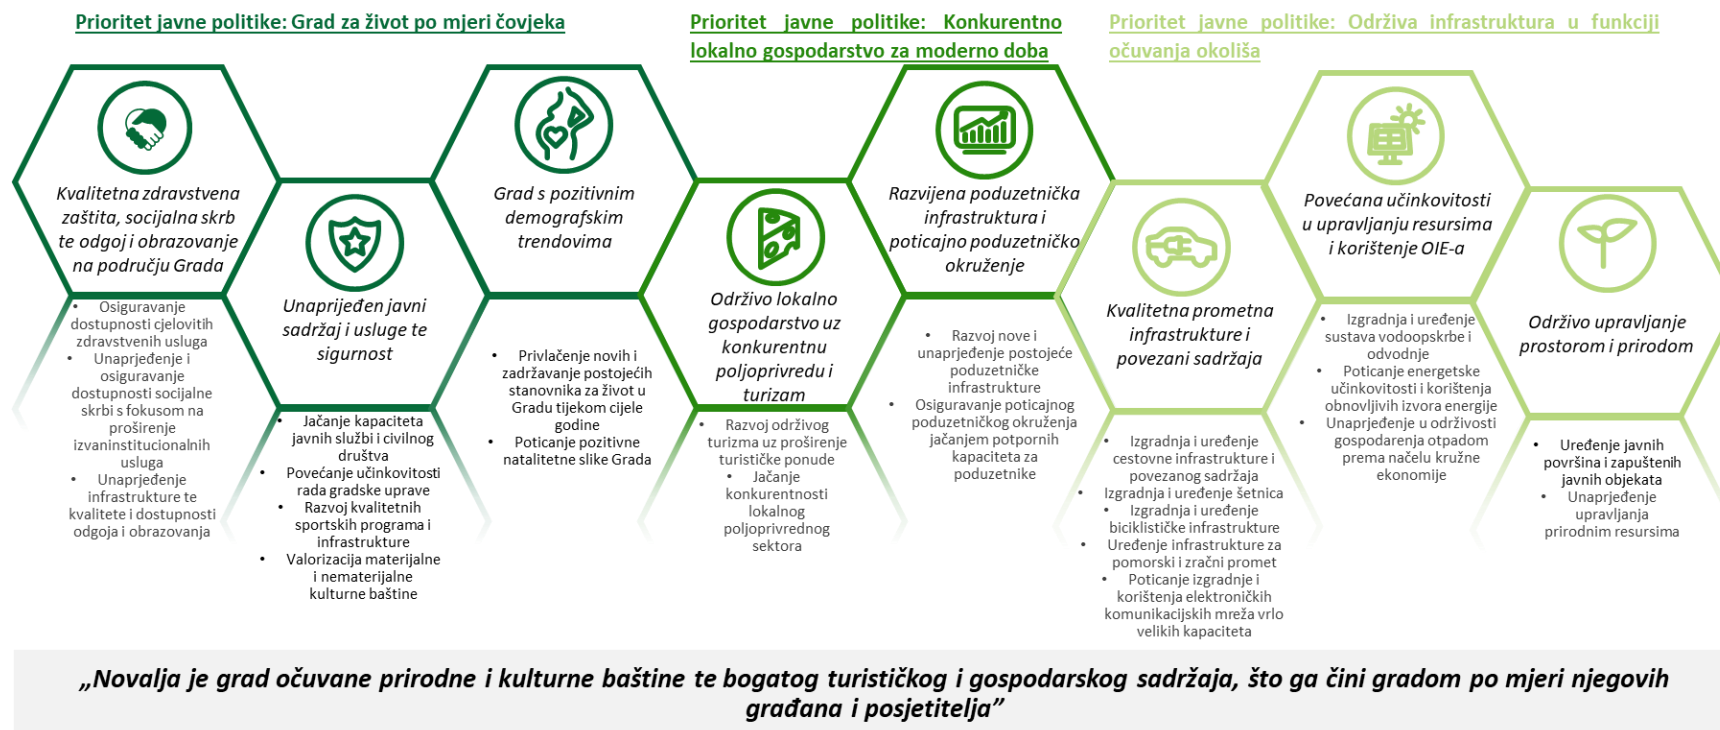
Prioritet javne politike: Grad za život po mjeri čovjeka

Prioritet javne politike: Konkurentno lokalno gospodarstvo za moderno doba

Prioritet javne politike: Održiva infrastruktura u funkciji očuvanja okoliša

Kvalitetna zdravstvena zaštita, socijalna skrb te odgoj i obrazovanje na području Grada

• Osiguravanje dostupnosti cjelovitih zdravstvenih usluga
• Unaprjeđenje i osiguravanje dostupnosti socijalne skrbi s fokusom na proširenje izvaninstitucionalnih usluga
• Unaprjeđenje infrastrukture te kvalitete i dostupnosti odgoja i obrazovanja

Unaprijeđen javni sadržaj i usluge te sigurnost

• Jačanje kapaciteta javnih službi i civilnog društva
• Povećanje učinkovitosti rada gradske uprave
• Razvoj kvalitetnih sportskih programa i infrastrukture
• Valorizacija materijalne i nematerijalne kulturne baštine

Grad s pozitivnim demografskim trendovima

• Privlačenje novih i zadržavanje postojećih stanovnika za život u Gradu tijekom cijele godine
• Poticanje pozitivne natalitetne slike Grada

Održivo lokalno gospodarstvo uz konkurentnu poljoprivredu i turizam

• Razvoj održivog turizma uz proširenje turističke ponude
• Jačanje konkurentnosti lokalnog poljoprivrednog sektora

Razvijena poduzetnička infrastruktura i poticajno poduzetničko okruženje

• Razvoj nove i unaprjeđenje postojeće poduzetničke infrastrukture
• Osiguravanje poticajnog poduzetničkog okruženja jačanjem potpornih kapaciteta za poduzetnike

Kvalitetna prometna infrastrukture i povezani sadržaja

• Izgradnja i uređenje cestovne infrastrukture i povezanog sadržaja
• Izgradnja i uređenje šetnica
• Izgradnja i uređenje biciklističke infrastrukture
• Uređenje infrastrukture za pomorski i zračni promet
• Poticanje izgradnje i korištenja elektroničkih komunikacijskih mreža vrlo velikih kapaciteta

Povećana učinkovitosti u upravljanju resursima i korištenje OIE-a

• Izgradnja i uređenje sustava vodoopskrbe i odvodnje
• Poticanje energetske učinkovitosti i korištenja obnovljivih izvora energije
• Unaprjeđenje u održivosti gospodarenja otpadom prema načelu kružne ekonomije

Održivo upravljanje prostorom i prirodom

• Uređenje javnih površina i zapuštenih javnih objekata
• Unaprjeđenje upravljanja prirodnim resursima

„Novalja je grad očuvane prirodne i kulturne baštine te bogatog turističkog i gospodarskog sadržaja, što ga čini gradom po mjeri njegovih građana i posjetitelja"